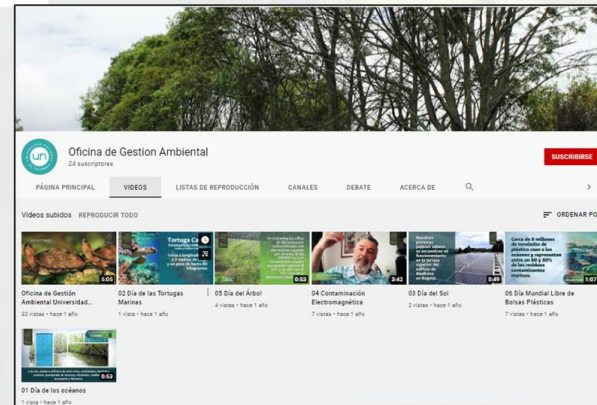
un

Oficina de Gestion Ambiental
24 suscriptores

SUSCRIBIRSE

PÁGINA PRINCIPAL VIDEOS LISTAS DE REPRODUCCIÓN CANALES DEBATE ACERCA DE

Videos subidos REPRODUCIR TODO

ORDENAR PO

Tortuga Ca

5:05
Oficina de Gestion Ambiental Universidad...
32 vistas • hace 1 año

02 Día de las Tortugas Marinas
1 vista • hace 1 año

0:53
05 Día del Árbol
4 vistas • hace 1 año

3:42
04 Contaminación Electromagnética
7 vistas • hace 1 año

0:49
03 Día del Sol
2 vistas • hace 1 año

1:07
06 Día Mundial Libre de Bolsas Plásticas
7 vistas • hace 1 año

0:52
01 Día de los océanos
1 vista • hace 1 año